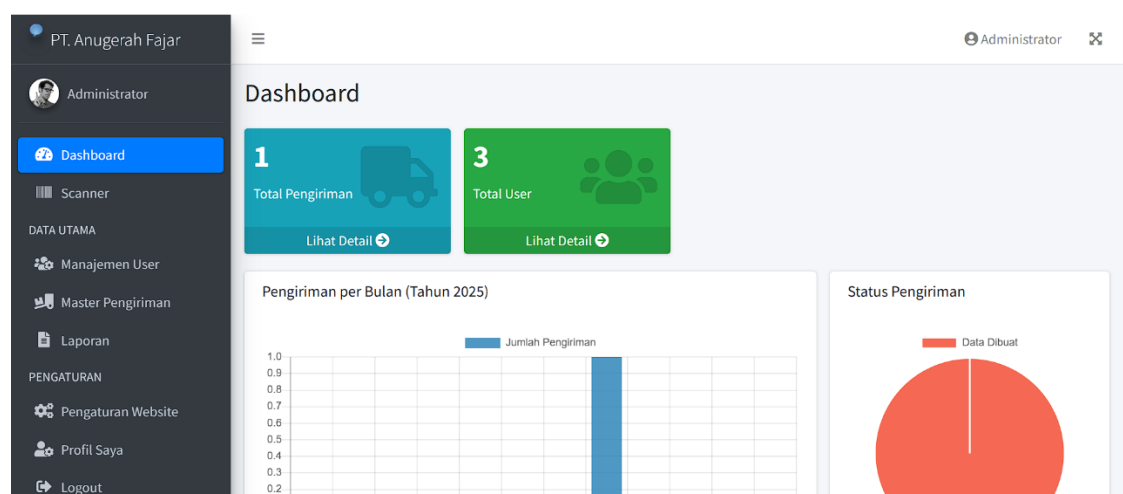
PT. Anugerah Fajar

Administrator

Dashboard

Scanner

DATA UTAMA

Manajemen User

Master Pengiriman

Laporan

PENGATURAN

Pengaturan Website

Profil Saya

Logout

≡

Administrator

Dashboard

1

Total Pengiriman

Lihat Detail

3

Total User

Lihat Detail

Pengiriman per Bulan (Tahun 2025)

Jumlah Pengiriman

1.0
0.9
0.8
0.7
0.6
0.5
0.4
0.3
0.2

Status Pengiriman

Data Dibuat